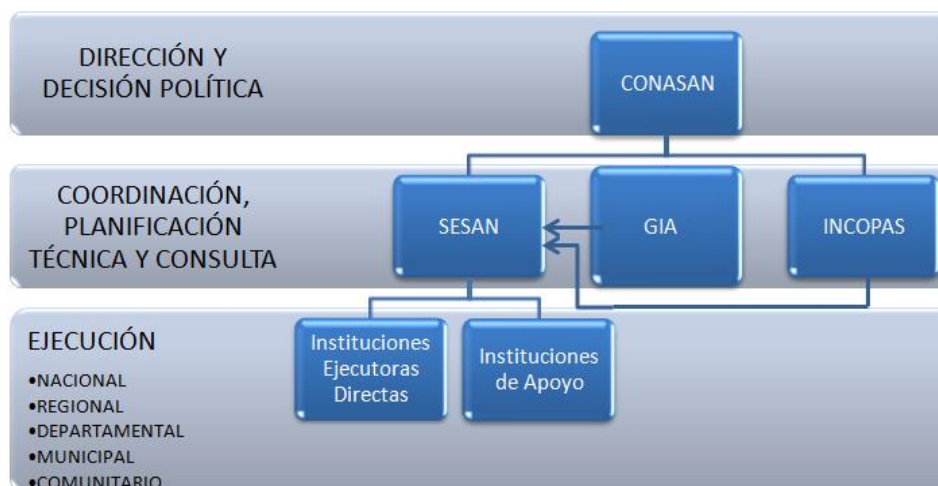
DIRECCIÓN Y DECISIÓN POLÍTICA

CONASAN

COORDINACIÓN, PLANIFICACIÓN TÉCNICA Y CONSULTA

SESAN

GIA

INCOPAS

EJECUCIÓN
•NACIONAL
•REGIONAL
•DEPARTAMENTAL
•MUNICIPAL
•COMUNITARIO

Instituciones Ejecutoras Directas

Instituciones de Apoyo